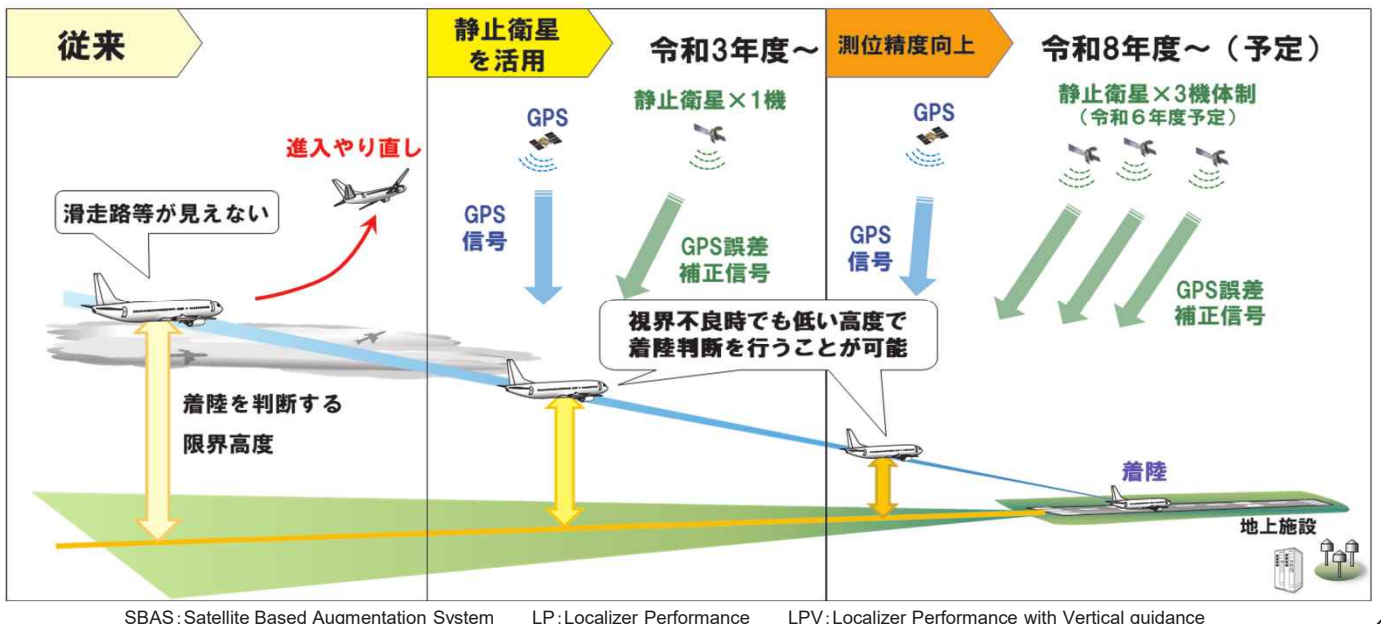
従来

静止衛星を活用

令和3年度～

測位精度向上

令和8年度～（予定）

進入やり直し

滑走路等が見えない

GPS

静止衛星×1機

GPS信号

GPS誤差補正信号

GPS

静止衛星×3機体制
（令和６年度予定）

GPS信号

GPS誤差補正信号

視界不良時でも低い高度で着陸判断を行うことが可能

着陸を判断する限界高度

着陸

地上施設

SBAS：Satellite Based Augmentation System　LP：Localizer Performance　LPV：Localizer Performance with Vertical guidance